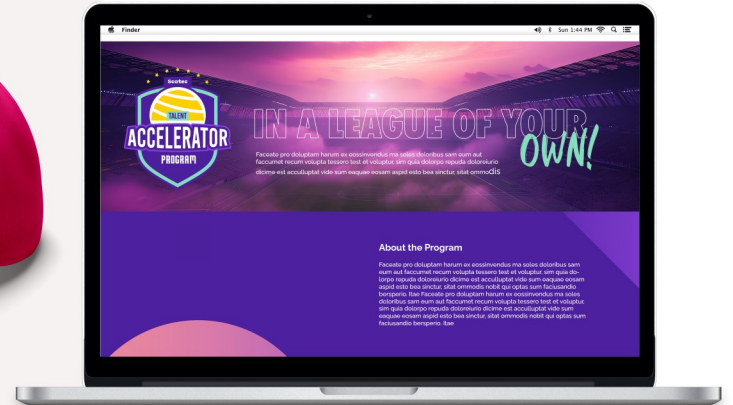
Finder
Sun 1:44 PM

Isotec
TALENT
ACCELERATOR
PROGRAM

IN A LEAGUE OF YOUR OWN!

Faceate pro doluptam harum ex eossinvendus ma soles doloribus sam eum aut faccumet recum volupta tessero test et voluptur, sim quia dolorpo repuda doloreiurio dicime est acculluptat vide sum eaquae eosam aspid esto bea sinctur, sitat ommodis

About the Program

Faceate pro doluptam harum ex eossinvendus ma soles doloribus sam eum aut faccumet recum volupta tessero test et voluptur, sim quia dolorpo repuda doloreiurio dicime est acculluptat vide sum eaquae eosam aspid esto bea sinctur, sitat ommodis nobit qui optas sum faciusandio bersperio. Itae Faceate pro doluptam harum ex eossinvendus ma soles doloribus sam eum aut faccumet recum volupta tessero test et voluptur, sim quia dolorpo repuda doloreiurio dicime est acculluptat vide sum eaquae eosam aspid esto bea sinctur, sitat ommodis nobit qui optas sum faciusandio bersperio. Itae